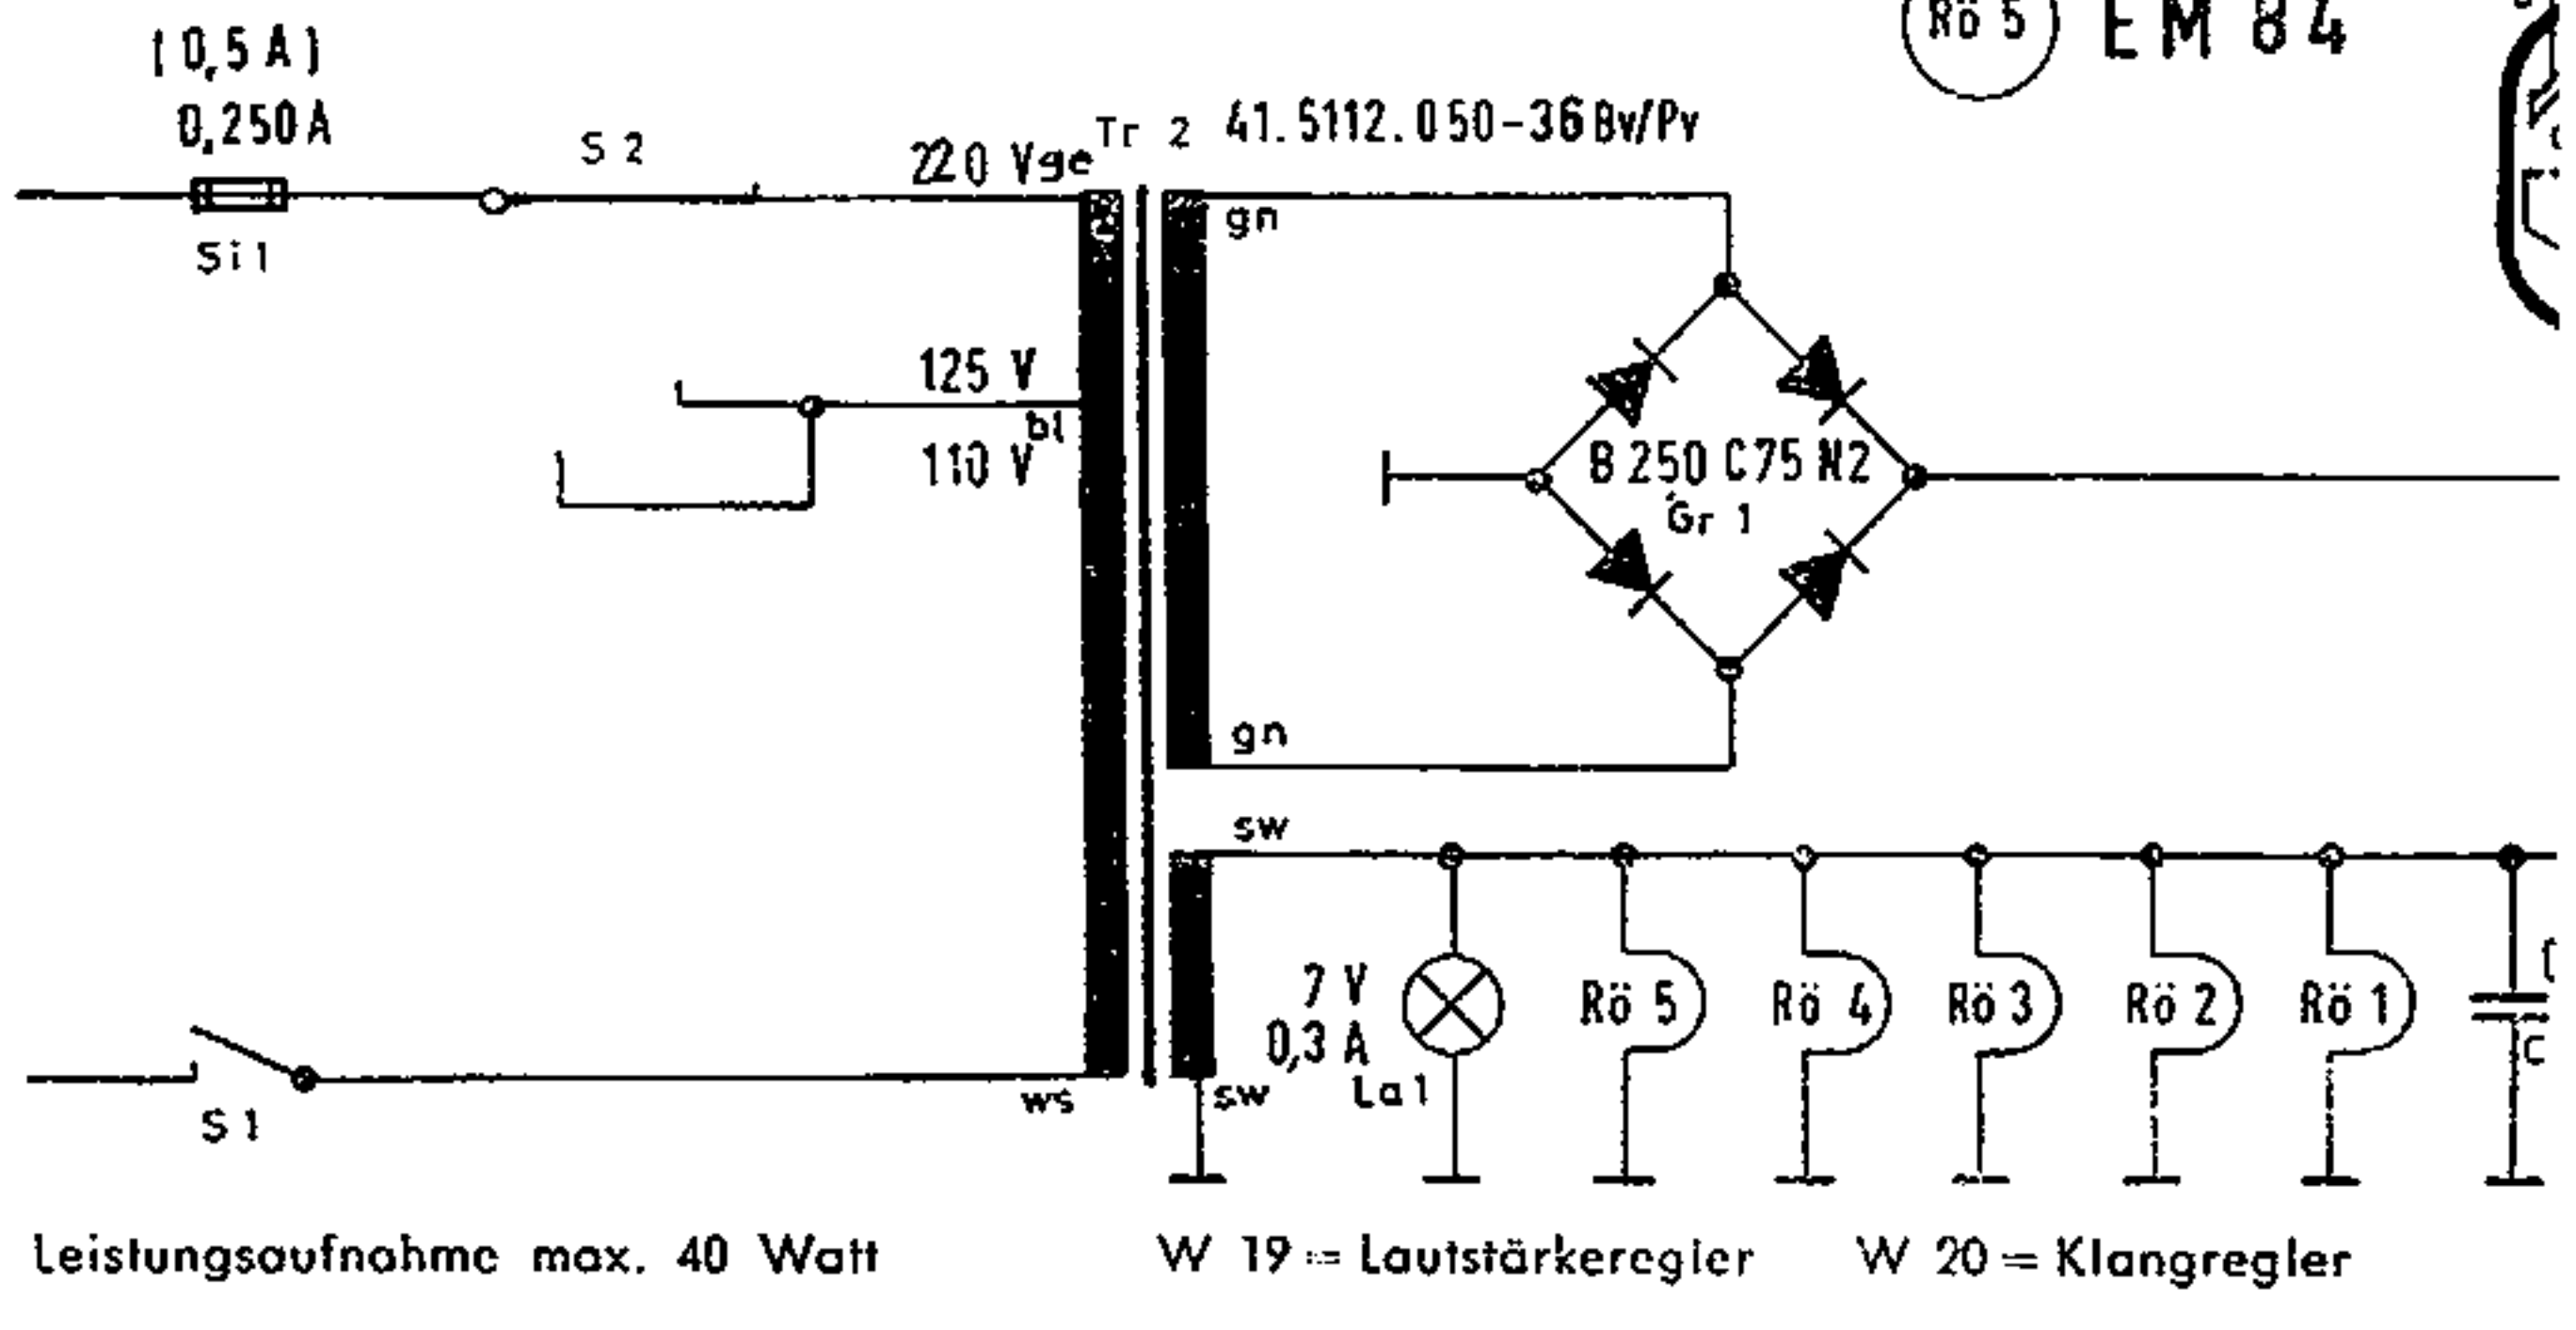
Rö 5 EM 84

(0,5 A)
0,250 A
Si 1
S 2
220 V ge
Tr 2 41.5112.050-36 Bv/Pv
gn
125 V
bl
110 V
B 250 C75 N2
Gr 1
gn
sw
7 V
0,3 A
La 1
Rö 5
Rö 4
Rö 3
Rö 2
Rö 1
ws
sw
S 1

Leistungsaufnahme max. 40 Watt W 19 = Lautstärkeregler W 20 = Klangregler